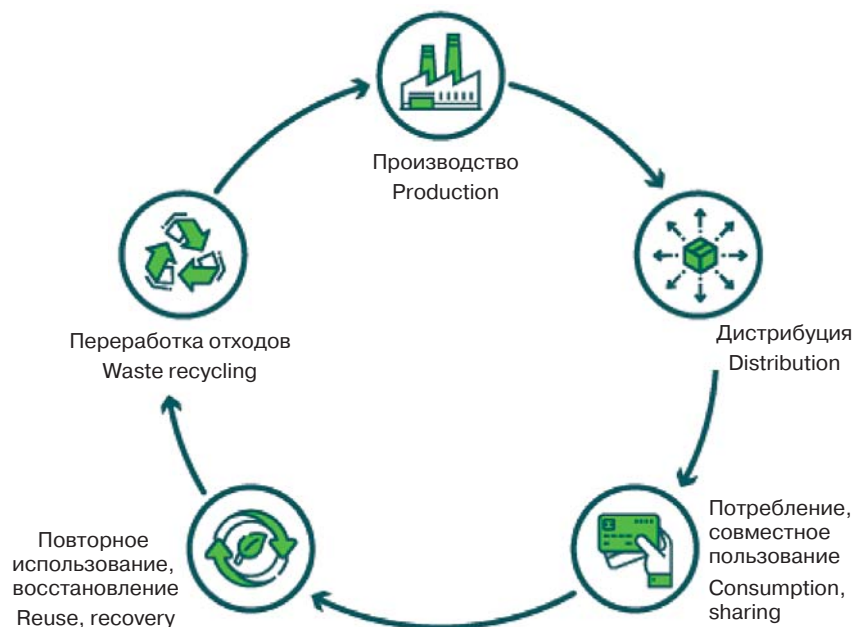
Производство
Production

Дистрибуция
Distribution

Потребление, совместное пользование
Consumption, sharing

Повторное использование, восстановление
Reuse, recovery

Переработка отходов
Waste recycling